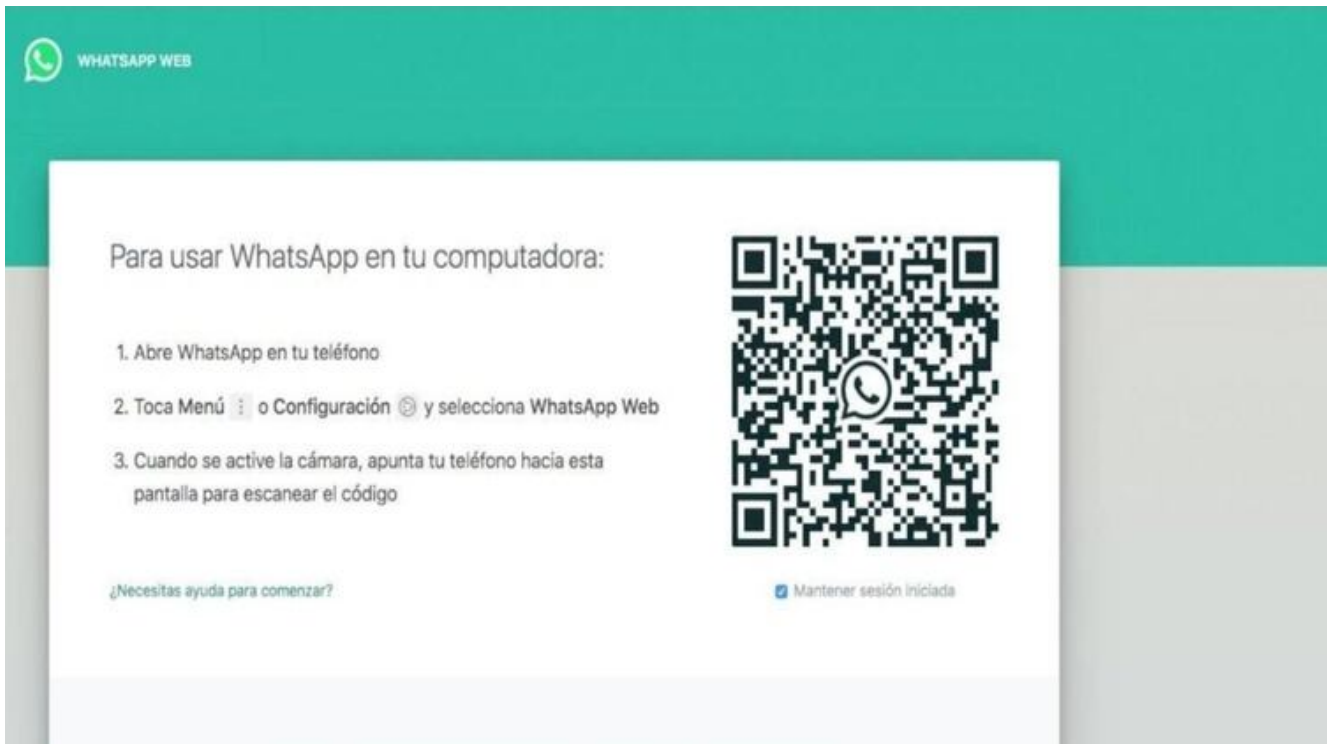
WHATSAPP WEB

Para usar WhatsApp en tu computadora:

1. Abre WhatsApp en tu teléfono

2. Toca Menú ⋮ o Configuración ⚙ y selecciona WhatsApp Web

3. Cuando se active la cámara, apunta tu teléfono hacia esta pantalla para escanear el código

¿Necesitas ayuda para comenzar?

Mantener sesión iniciada